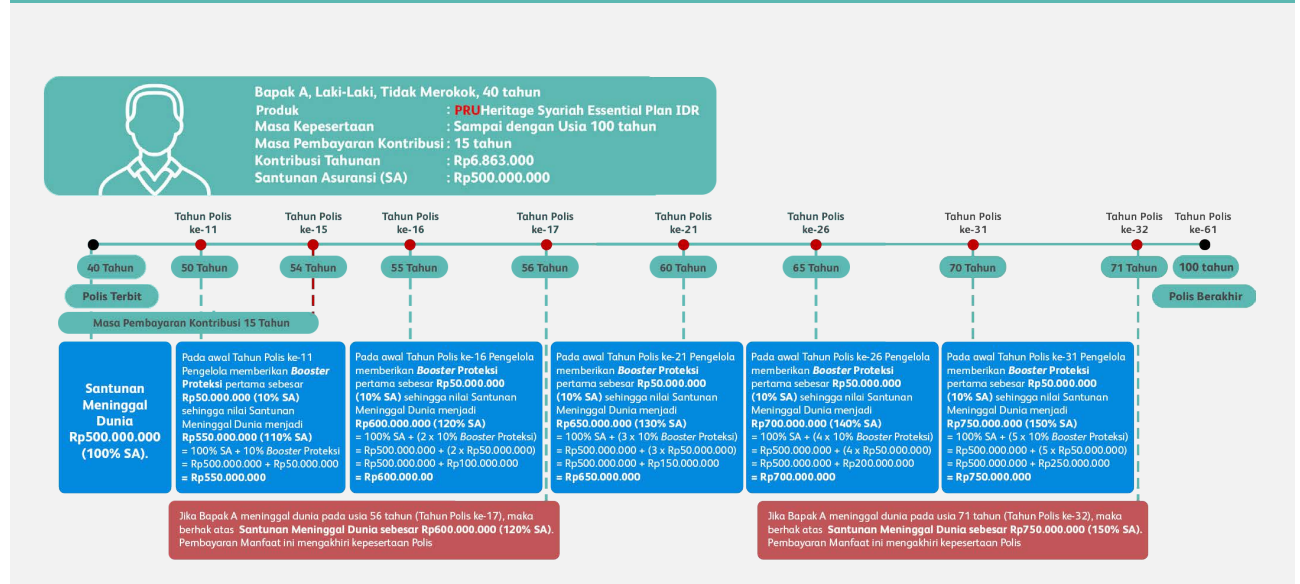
Bapak A, Laki-Laki, Tidak Merokok, 40 tahun

| | |
|---|---|
| Produk | : PRUHeritage Syariah Essential Plan IDR |
| Masa Kepesertaan | : Sampai dengan Usia 100 tahun |
| Masa Pembayaran Kontribusi | : 15 tahun |
| Kontribusi Tahunan | : Rp6.863.000 |
| Santunan Asuransi (SA) | : Rp500.000.000 |

Tahun Polis ke-11
Tahun Polis ke-15
Tahun Polis ke-16
Tahun Polis ke-17
Tahun Polis ke-21
Tahun Polis ke-26
Tahun Polis ke-31
Tahun Polis ke-32
Tahun Polis ke-61

40 Tahun
50 Tahun
54 Tahun
55 Tahun
56 Tahun
60 Tahun
65 Tahun
70 Tahun
71 Tahun
100 tahun

Polis Terbit
Polis Berakhir
Masa Pembayaran Kontribusi 15 Tahun

Santunan Meninggal Dunia Rp500.000.000 (100% SA).

Pada awal Tahun Polis ke-11 Pengelola memberikan Booster Proteksi pertama sebesar Rp50.000.000 (10% SA) sehingga nilai Santunan Meninggal Dunia menjadi Rp550.000.000 (110% SA)
= 100% SA + 10% Booster Proteksi
= Rp500.000.000 + Rp50.000.000
= Rp550.000.000

Pada awal Tahun Polis ke-16 Pengelola memberikan Booster Proteksi pertama sebesar Rp50.000.000 (10% SA) sehingga nilai Santunan Meninggal Dunia menjadi Rp600.000.000 (120% SA)
= 100% SA + (2 x 10% Booster Proteksi)
= Rp500.000.000 + (2 x Rp50.000.000)
= Rp500.000.000 + Rp100.000.000
= Rp600.000.00

Pada awal Tahun Polis ke-21 Pengelola memberikan Booster Proteksi pertama sebesar Rp50.000.000 (10% SA) sehingga nilai Santunan Meninggal Dunia menjadi Rp650.000.000 (130% SA)
= 100% SA + (3 x 10% Booster Proteksi)
= Rp500.000.000 + (3 x Rp50.000.000)
= Rp500.000.000 + Rp150.000.000
= Rp650.000.000

Pada awal Tahun Polis ke-26 Pengelola memberikan Booster Proteksi pertama sebesar Rp50.000.000 (10% SA) sehingga nilai Santunan Meninggal Dunia menjadi Rp700.000.000 (140% SA)
= 100% SA + (4 x 10% Booster Proteksi)
= Rp500.000.000 + (4 x Rp50.000.000)
= Rp500.000.000 + Rp200.000.000
= Rp700.000.000

Pada awal Tahun Polis ke-31 Pengelola memberikan Booster Proteksi pertama sebesar Rp50.000.000 (10% SA) sehingga nilai Santunan Meninggal Dunia menjadi Rp750.000.000 (150% SA)
= 100% SA + (5 x 10% Booster Proteksi)
= Rp500.000.000 + (5 x Rp50.000.000)
= Rp500.000.000 + Rp250.000.000
= Rp750.000.000

Jika Bapak A meninggal dunia pada usia 56 tahun (Tahun Polis ke-17), maka berhak atas Santunan Meninggal Dunia sebesar Rp600.000.000 (120% SA). Pembayaran Manfaat ini mengakhiri kepesertaan Polis

Jika Bapak A meninggal dunia pada usia 71 tahun (Tahun Polis ke-32), maka berhak atas Santunan Meninggal Dunia sebesar Rp750.000.000 (150% SA). Pembayaran Manfaat ini mengakhiri kepesertaan Polis